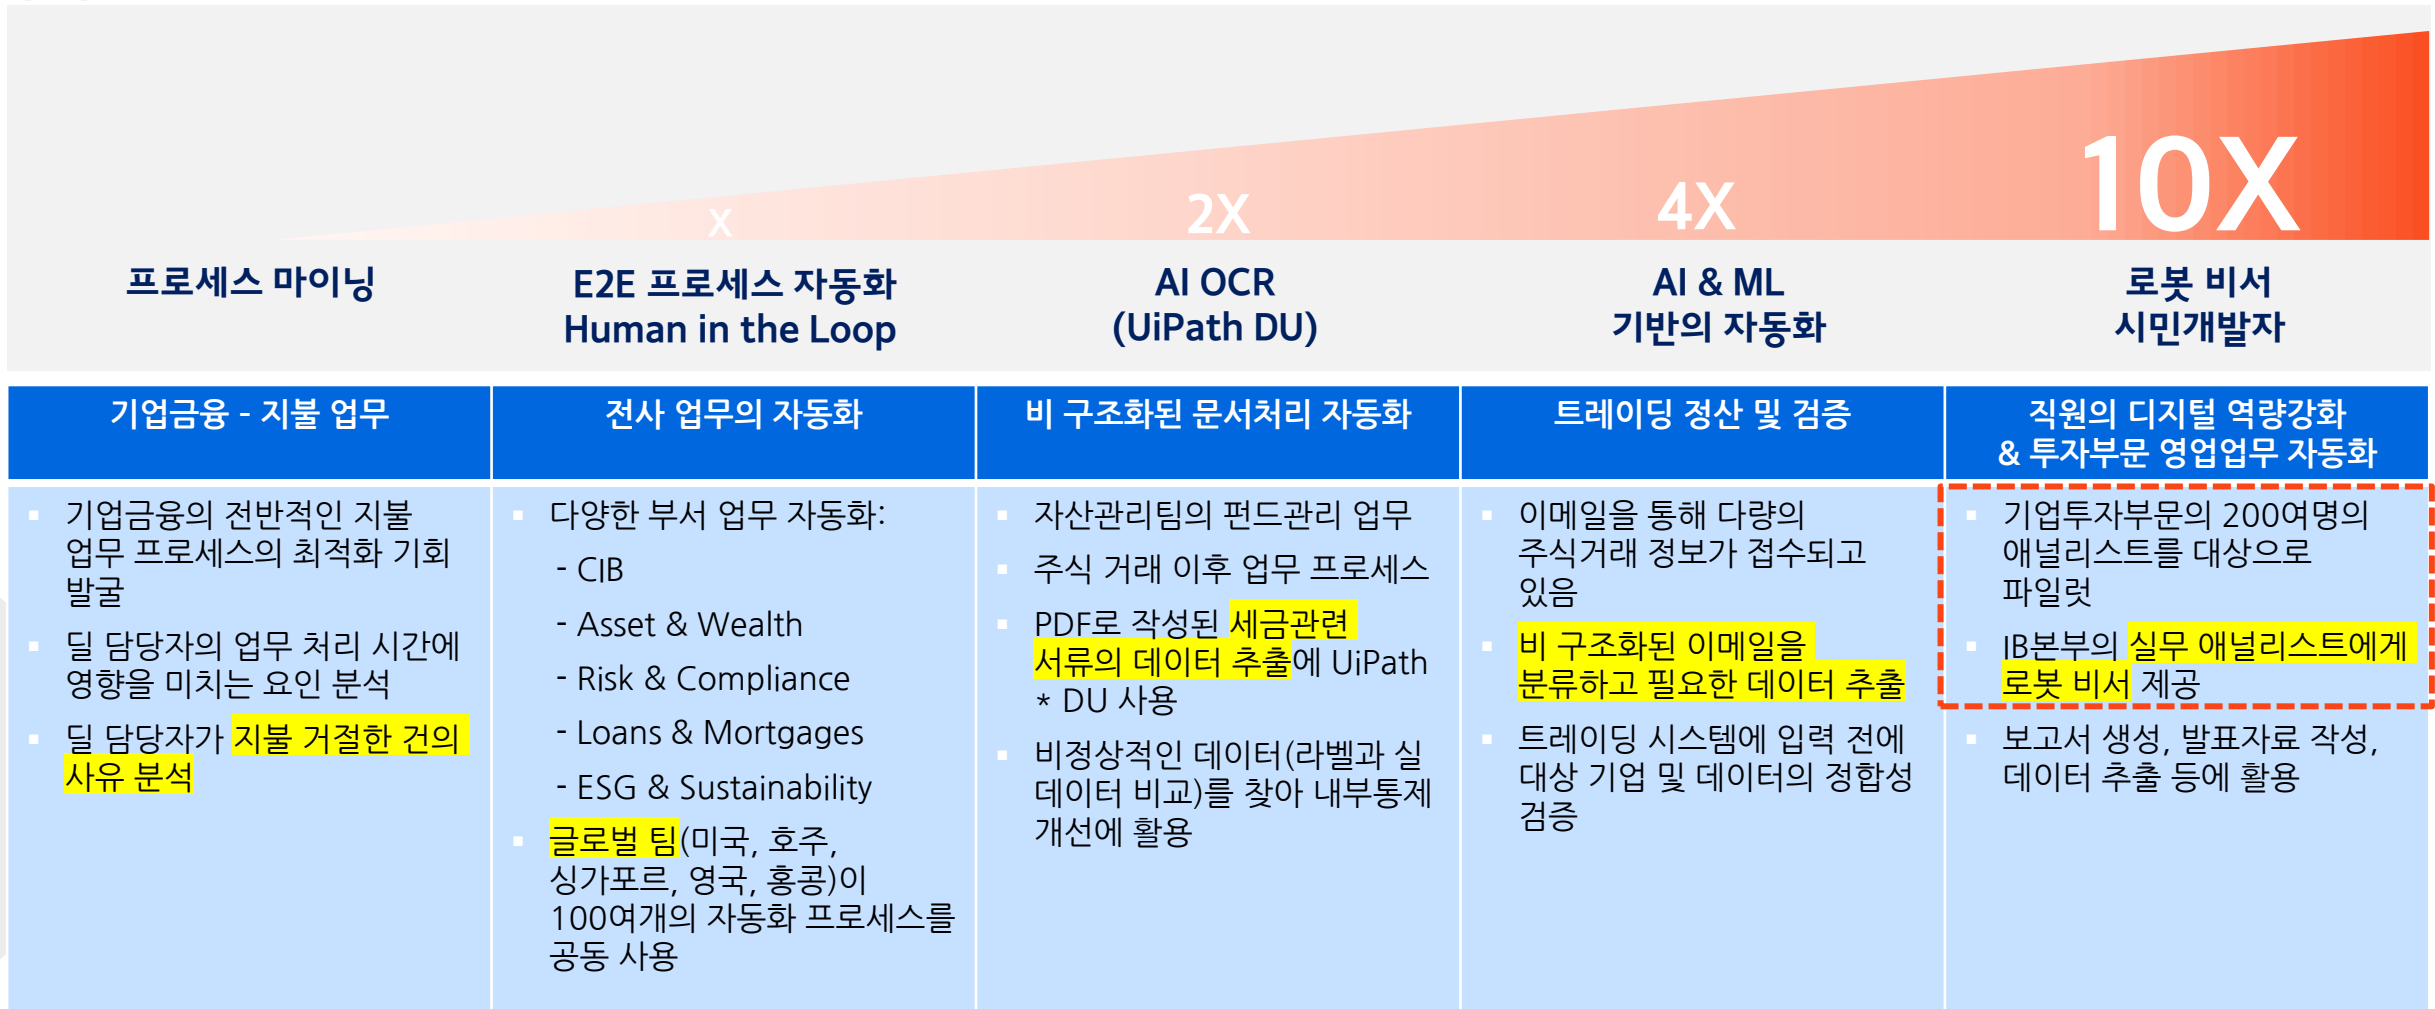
X

2X

4X

10X

프로세스 마이닝

E2E 프로세스 자동화
Human in the Loop

AI OCR
(UiPath DU)

AI & ML
기반의 자동화

로봇 비서
시민개발자

| 기업금융 - 지불 업무 | 전사 업무의 자동화 | 비 구조화된 문서처리 자동화 | 트레이딩 정산 및 검증 | 직원의 디지털 역량강화 & 투자부문 영업업무 자동화 |
|---|---|---|---|---|
| ▪ 기업금융의 전반적인 지불 업무 프로세스의 최적화 기회 발굴 ▪ 딜 담당자의 업무 처리 시간에 영향을 미치는 요인 분석 ▪ 딜 담당자가 지불 거절한 건의 사유 분석 | ▪ 다양한 부서 업무 자동화: - CIB - Asset & Wealth - Risk & Compliance - Loans & Mortgages - ESG & Sustainability ▪ 글로벌 팀(미국, 호주, 싱가포르, 영국, 홍콩)이 100여개의 자동화 프로세스를 공동 사용 | ▪ 자산관리팀의 펀드관리 업무 ▪ 주식 거래 이후 업무 프로세스 ▪ PDF로 작성된 세금관련 서류의 데이터 추출에 UiPath * DU 사용 ▪ 비정상적인 데이터(라벨과 실 데이터 비교)를 찾아 내부통제 개선에 활용 | ▪ 이메일을 통해 다량의 주식거래 정보가 접수되고 있음 ▪ 비 구조화된 이메일을 분류하고 필요한 데이터 추출 ▪ 트레이딩 시스템에 입력 전에 대상 기업 및 데이터의 정합성 검증 | ▪ 기업투자부문의 200여명의 애널리스트를 대상으로 파일럿 ▪ IB본부의 실무 애널리스트에게 로봇 비서 제공 ▪ 보고서 생성, 발표자료 작성, 데이터 추출 등에 활용 |